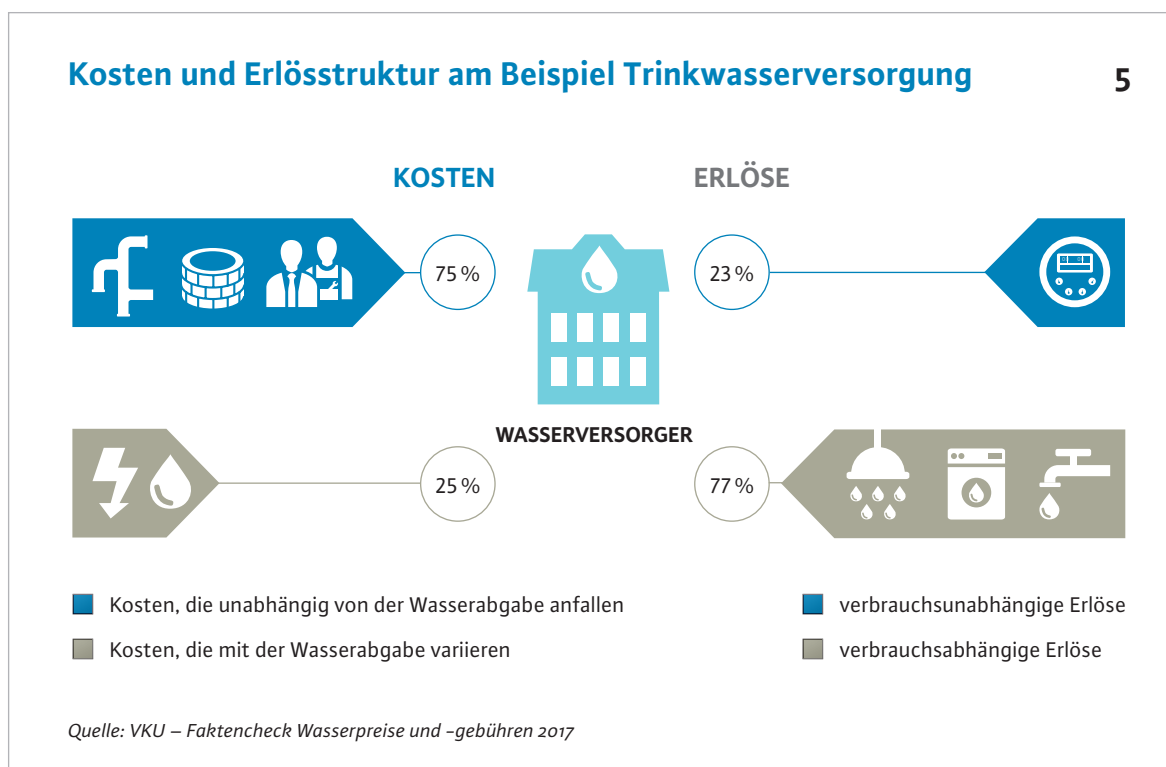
Kosten und Erlösstruktur am Beispiel Trinkwasserversorgung

5

KOSTEN

ERLÖSE

75 %

23 %

WASSERVERSORGER

25 %

77 %

Kosten, die unabhängig von der Wasserabgabe anfallen

Kosten, die mit der Wasserabgabe variieren

verbrauchsunabhängige Erlöse

verbrauchsabhängige Erlöse

Quelle: VKU – Faktencheck Wasserpreise und -gebühren 2017